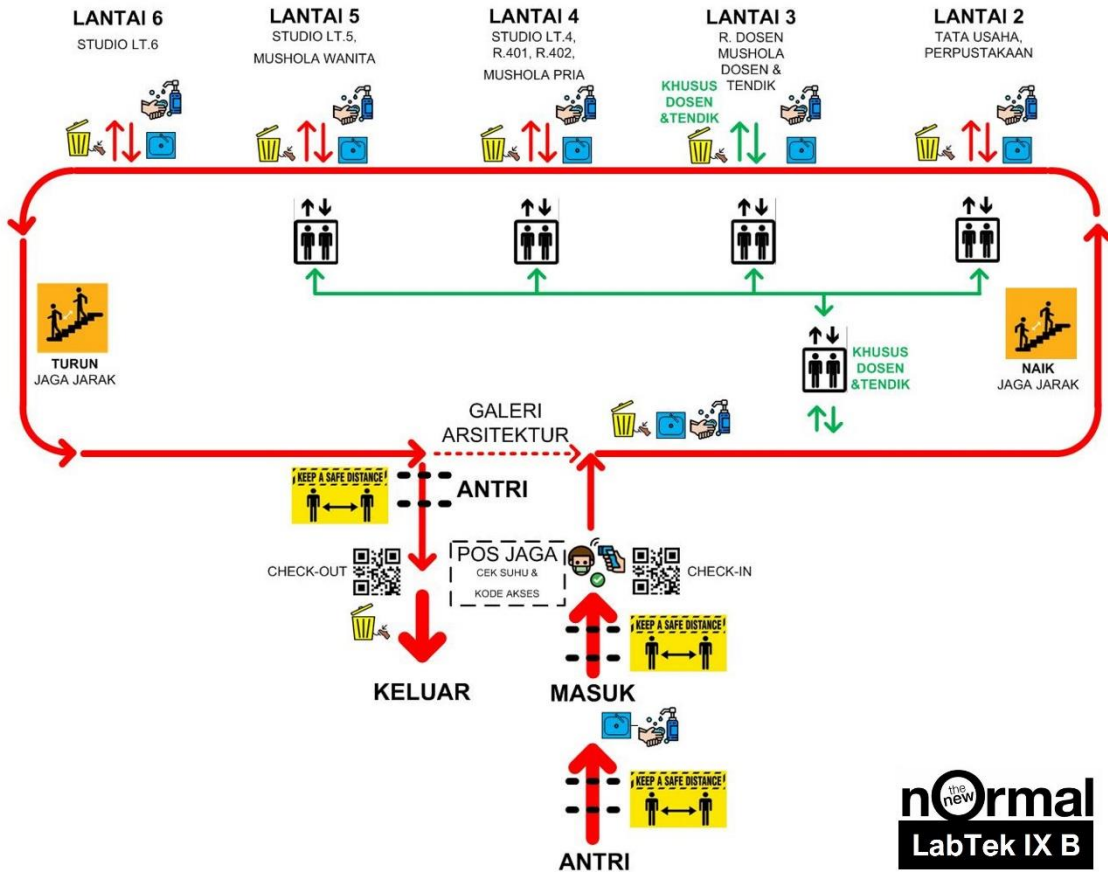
LANTAI 6
STUDIO LT.6

LANTAI 5
STUDIO LT.5, MUSHOLA WANITA

LANTAI 4
STUDIO LT.4, R.401, R.402, MUSHOLA PRIA

LANTAI 3
R. DOSEN MUSHOLA DOSEN & TENDIK

KHUSUS DOSEN &TENDIK

LANTAI 2
TATA USAHA, PERPUSTAKAAN

TURUN
JAGA JARAK

KHUSUS DOSEN &TENDIK

NAIK
JAGA JARAK

GALERI ARSITEKTUR

KEEP A SAFE DISTANCE

ANTRI

POS JAGA
CEK SUHU & KODE AKSES

CHECK-OUT

CHECK-IN

KEEP A SAFE DISTANCE

KELUAR

MASUK

KEEP A SAFE DISTANCE

ANTRI

the new nOrmal
LabTek IX B